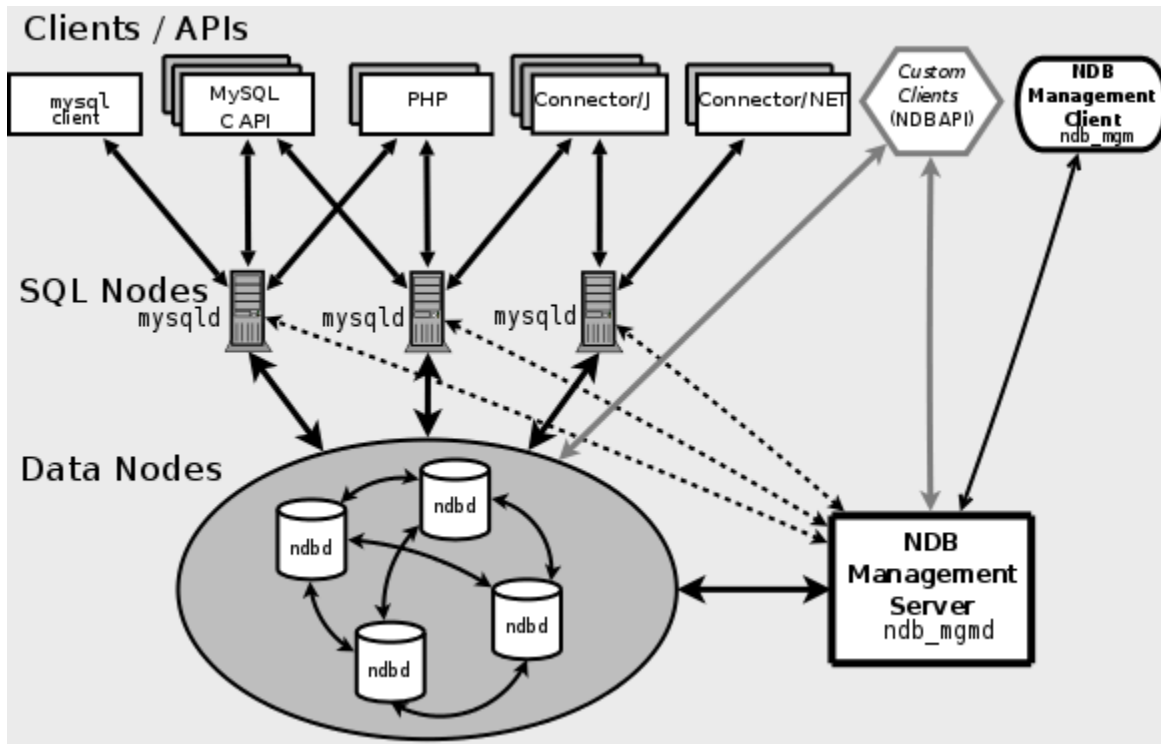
Clients / APIs

mysql client

MySQL C API

PHP

Connector/J

Connector/NET

Custom Clients (NDBAPI)

NDB Management Client ndb_mgm

SQL Nodes

mysqld

mysqld

mysqld

Data Nodes

ndbd

ndbd

ndbd

ndbd

NDB Management Server ndb_mgmd